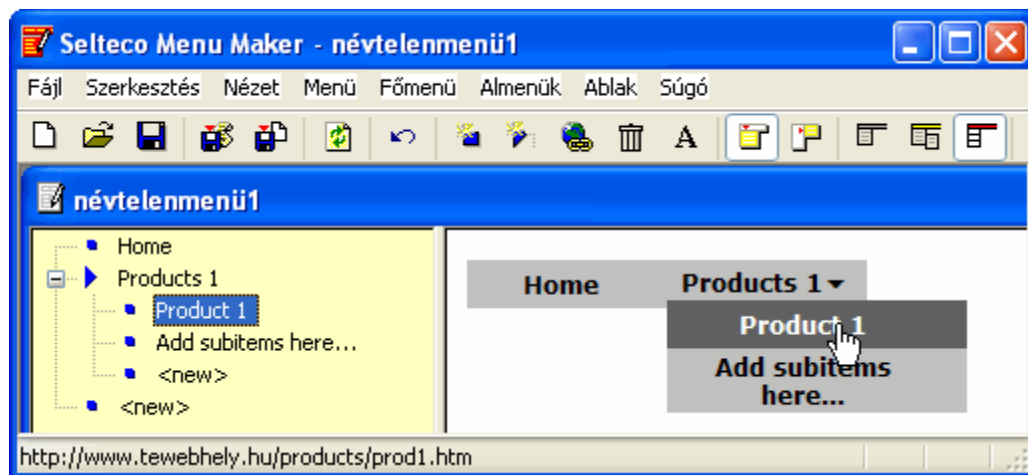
Selteco Menu Maker - névtelenmenü1

Fájl Szerkesztés Nézet Menü Főmenü Almenük Ablak Súgó

A

névtelenmenü1

Home
Products 1
Product 1
Add subitems here...
<new>
<new>

Home
Products 1
Product 1
Add subitems here...

http://www.tewebhely.hu/products/prod1.htm